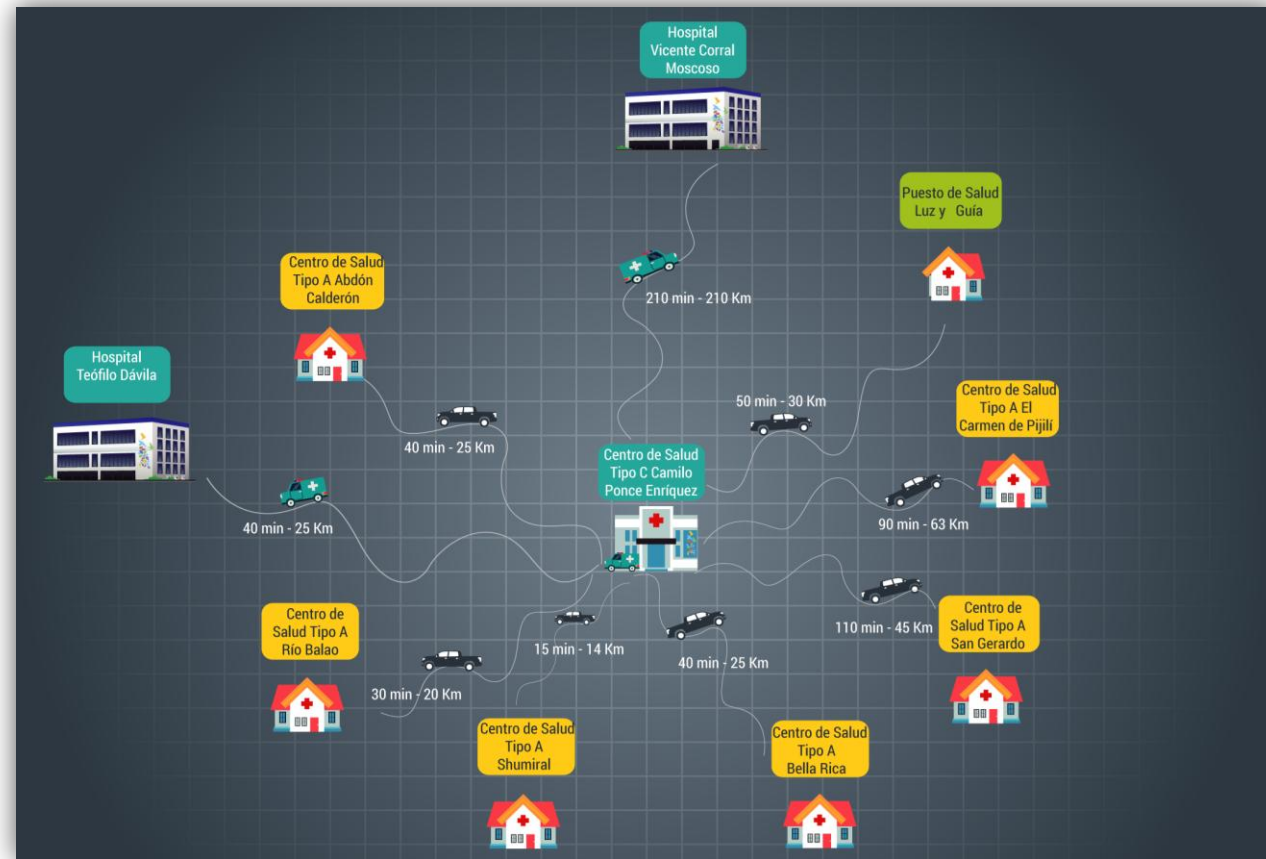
Hospital Vicente Corral Moscoso

Puesto de Salud Luz y Guía

Centro de Salud Tipo A Abdón Calderón

210 min - 210 Km

Hospital Teófilo Dávila

Centro de Salud Tipo A El Carmen de Pijilí

50 min - 30 Km

40 min - 25 Km

Centro de Salud Tipo C Camilo Ponce Enríquez

90 min - 63 Km

40 min - 25 Km

Centro de Salud Tipo A Río Balao

Centro de Salud Tipo A San Gerardo

110 min - 45 Km

15 min - 14 Km

40 min - 25 Km

30 min - 20 Km

Centro de Salud Tipo A Shumiral

Centro de Salud Tipo A Bella Rica